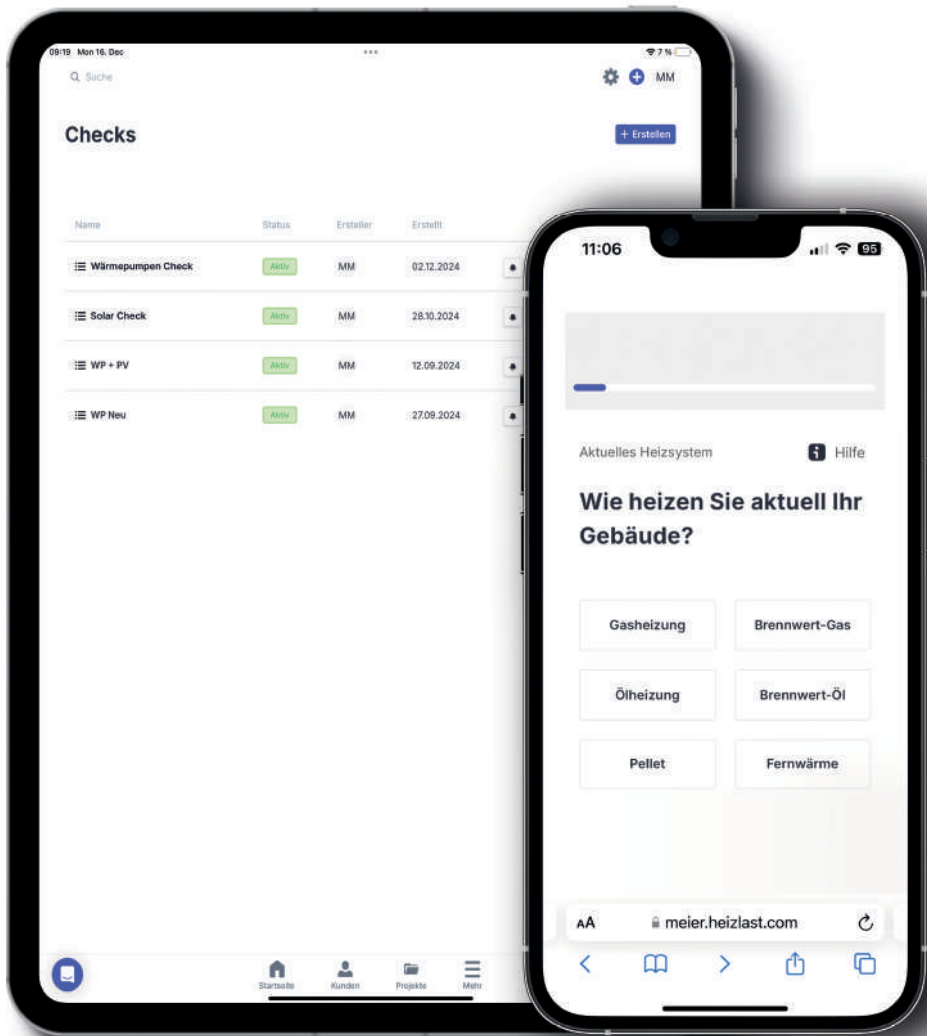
09:19 Mon 16. Dec

7 %

Suche

MM

Checks

+ Erstellen

| Name | Status | Ersteller | Erstellt |
|---|---|---|---|
| Wärmepumpen Check | Aktiv | MM | 02.12.2024 |
| Solar Check | Aktiv | MM | 28.10.2024 |
| WP + PV | Aktiv | MM | 12.09.2024 |
| WP Neu | Aktiv | MM | 27.09.2024 |

Startseite Kunden Projekte Mehr

11:06

95

Aktuelles Heizsystem

Hilfe

Wie heizen Sie aktuell Ihr Gebäude?

Gasheizung

Brennwert-Gas

Ölheizung

Brennwert-Öl

Pellet

Fernwärme

AA meier.heizlast.com